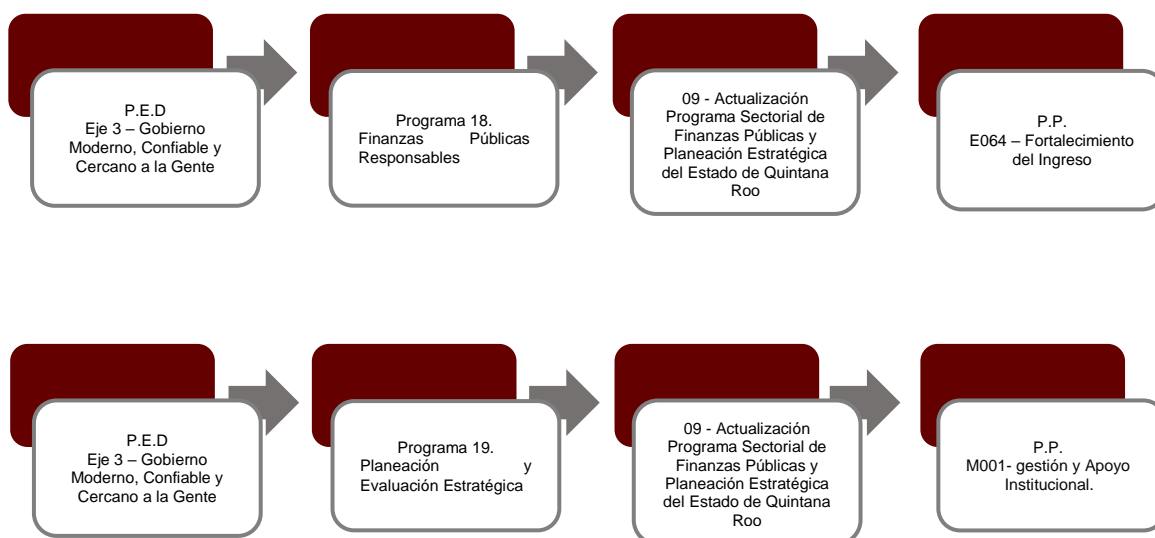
P.E.D
Eje 3 – Gobierno Moderno, Confiable y Cercano a la Gente

Programa 18.
Finanzas Públicas Responsables

09 - Actualización Programa Sectorial de Finanzas Públicas y Planeación Estratégica del Estado de Quintana Roo

P.P.
E064 – Fortalecimiento del Ingreso

P.E.D
Eje 3 – Gobierno Moderno, Confiable y Cercano a la Gente

Programa 19.
Planeación y Evaluación Estratégica

09 - Actualización Programa Sectorial de Finanzas Públicas y Planeación Estratégica del Estado de Quintana Roo

P.P.
M001- gestión y Apoyo Institucional.